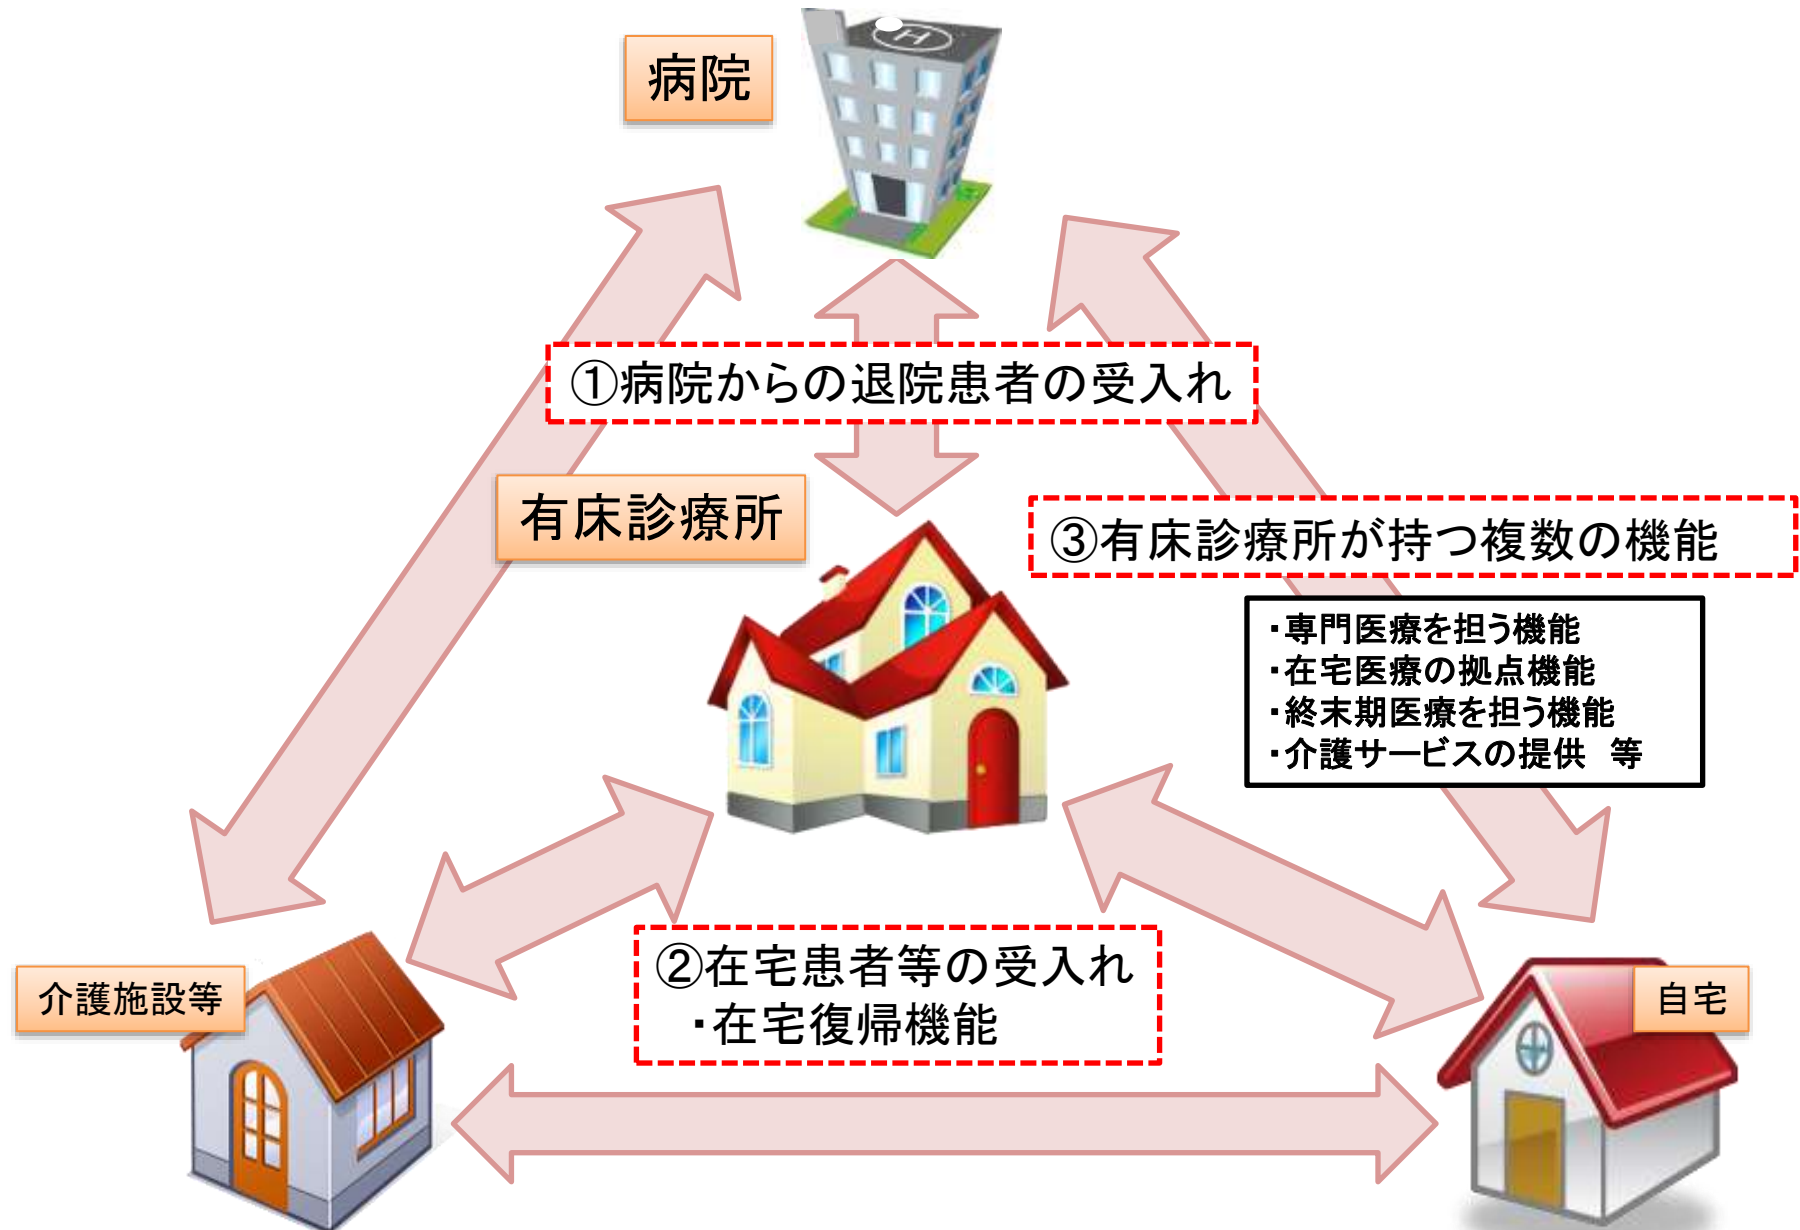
病院

H

①病院からの退院患者の受入れ

有床診療所

③有床診療所が持つ複数の機能

・専門医療を担う機能
・在宅医療の拠点機能
・終末期医療を担う機能
・介護サービスの提供　等

介護施設等

②在宅患者等の受入れ
・在宅復帰機能

自宅